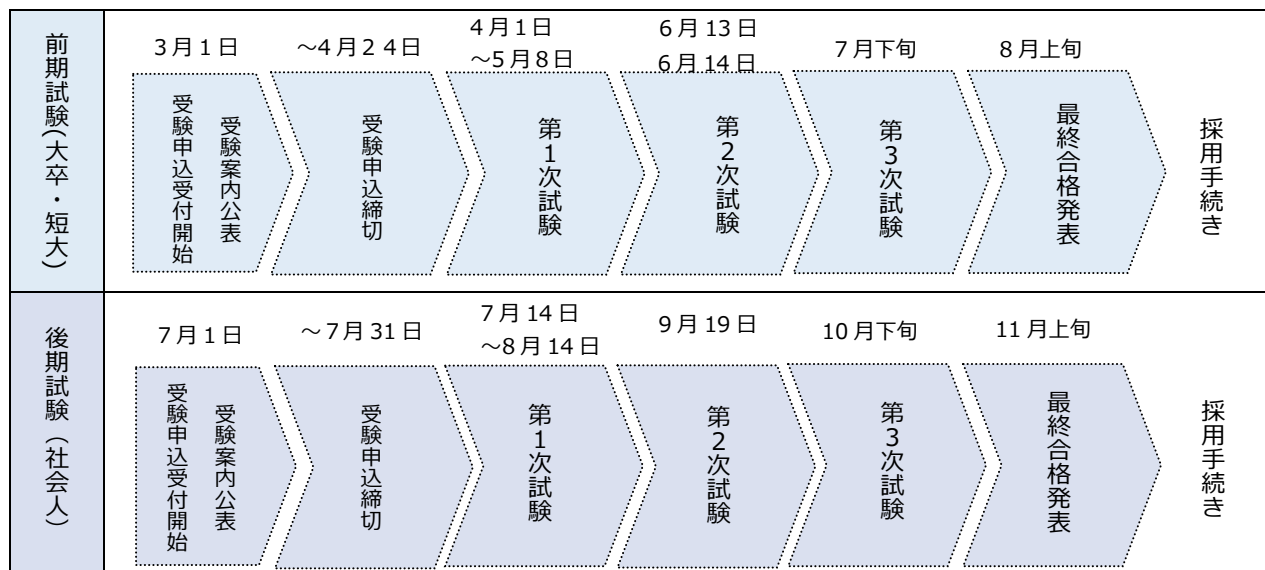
前期試験(大卒・短大)

3月1日
受験案内公表
受験申込受付開始

～4月24日
受験申込締切

4月1日
～5月8日
第1次試験

6月13日
6月14日
第2次試験

7月下旬
第3次試験

8月上旬
最終合格発表

採用手続き

後期試験(社会人)

7月1日
受験案内公表
受験申込受付開始

～7月31日
受験申込締切

7月14日
～8月14日
第1次試験

9月19日
第2次試験

10月下旬
第3次試験

11月上旬
最終合格発表

採用手続き